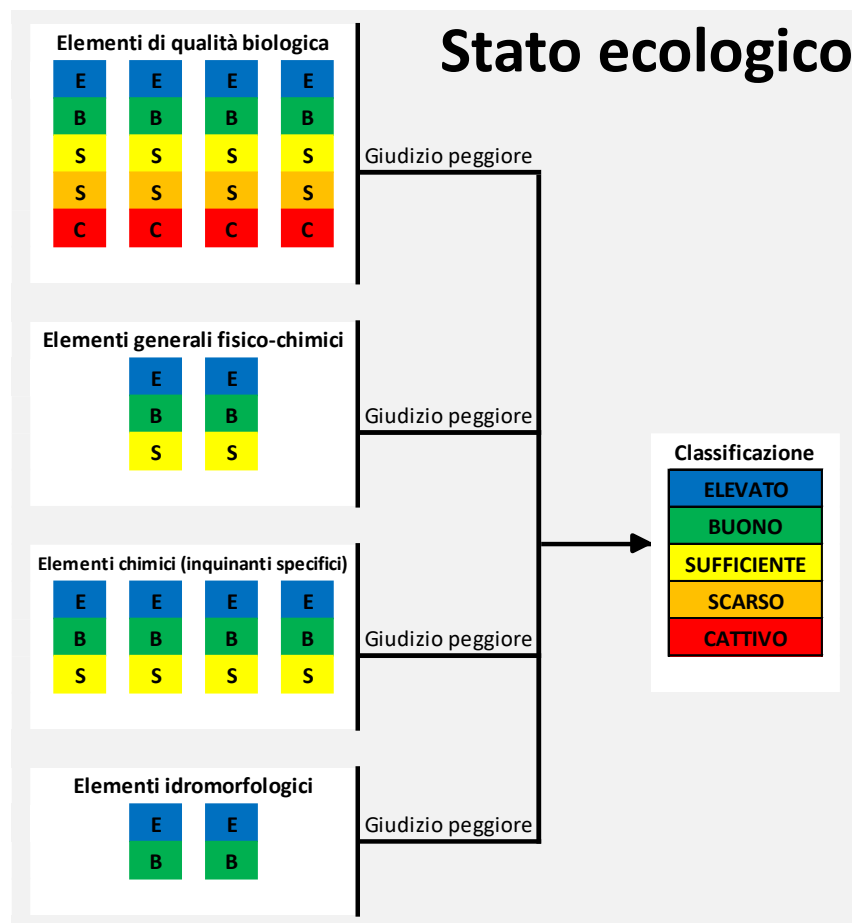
Stato ecologico

Elementi di qualità biologica

| E | E | E | E |
|---|---|---|---|
| B | B | B | B |
| S | S | S | S |
| S | S | S | S |
| C | C | C | C |

Giudizio peggiore

Elementi generali fisico-chimici

| E | E |
|---|---|
| B | B |
| S | S |

Giudizio peggiore

Elementi chimici (inquinanti specifici)

| E | E | E | E |
|---|---|---|---|
| B | B | B | B |
| S | S | S | S |

Giudizio peggiore

Elementi idromorfologici

| E | E |
|---|---|
| B | B |

Giudizio peggiore

Classificazione

ELEVATO
BUONO
SUFFICIENTE
SCARSO
CATTIVO